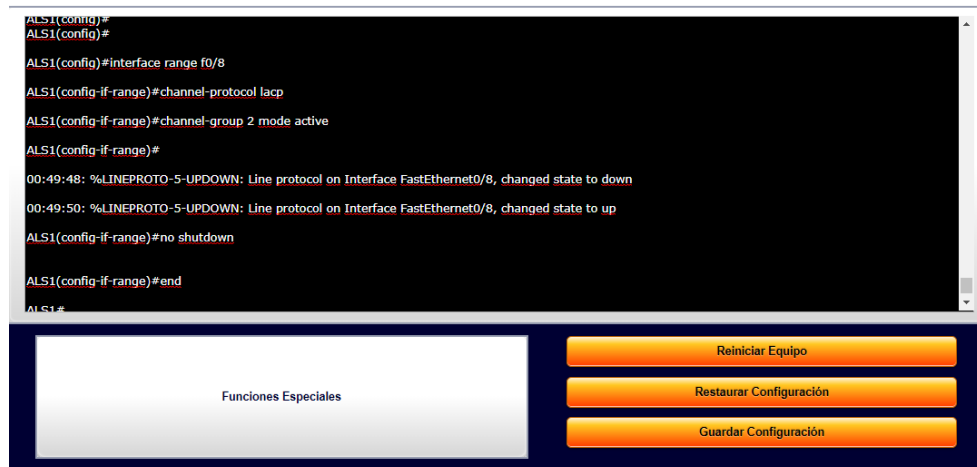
ALS1(config)#
ALS1(config)#

ALS1(config)#interface range f0/8

ALS1(config-if-range)#channel-protocol lacp

ALS1(config-if-range)#channel-group 2 mode active

ALS1(config-if-range)#

00:49:48: %LINEPROTO-5-UPDOWN: Line protocol on Interface FastEthernet0/8, changed state to down

00:49:50: %LINEPROTO-5-UPDOWN: Line protocol on Interface FastEthernet0/8, changed state to up

ALS1(config-if-range)#no shutdown

ALS1(config-if-range)#end

ALS1#

Funciones Especiales

Reiniciar Equipo

Restaurar Configuración

Guardar Configuración